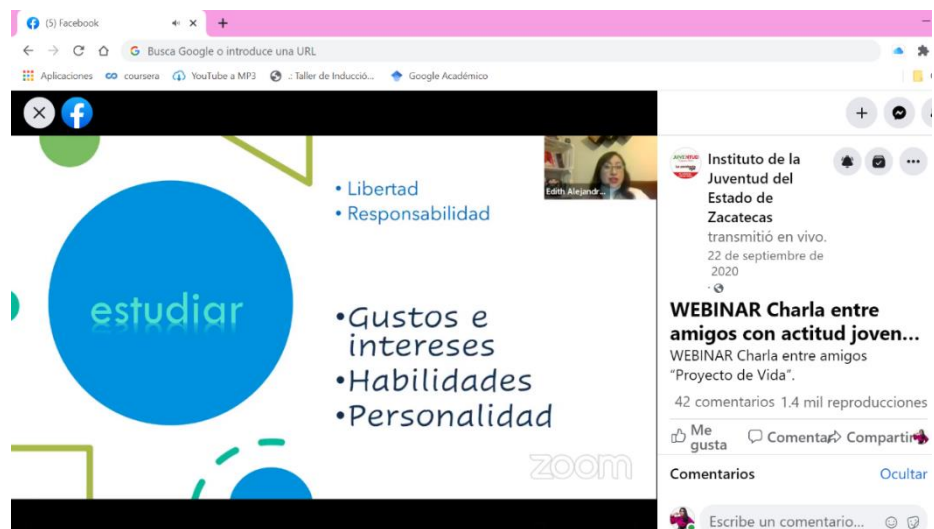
(5) Facebook

Busca Google o introduce una URL

Aplicaciones coursera YouTube a MP3 .: Taller de Inducció... Google Académico

Edith Alejandr...

• Libertad
• Responsabilidad

estudiar

•Gustos e intereses
•Habilidades
•Personalidad

zoom

Instituto de la Juventud del Estado de Zacatecas transmitió en vivo.
22 de septiembre de 2020
·

WEBINAR Charla entre amigos con actitud joven...

WEBINAR Charla entre amigos "Proyecto de Vida".

42 comentarios 1.4 mil reproducciones

Me gusta Comentar Compartir

Comentarios Ocultar

Escribe un comentario...